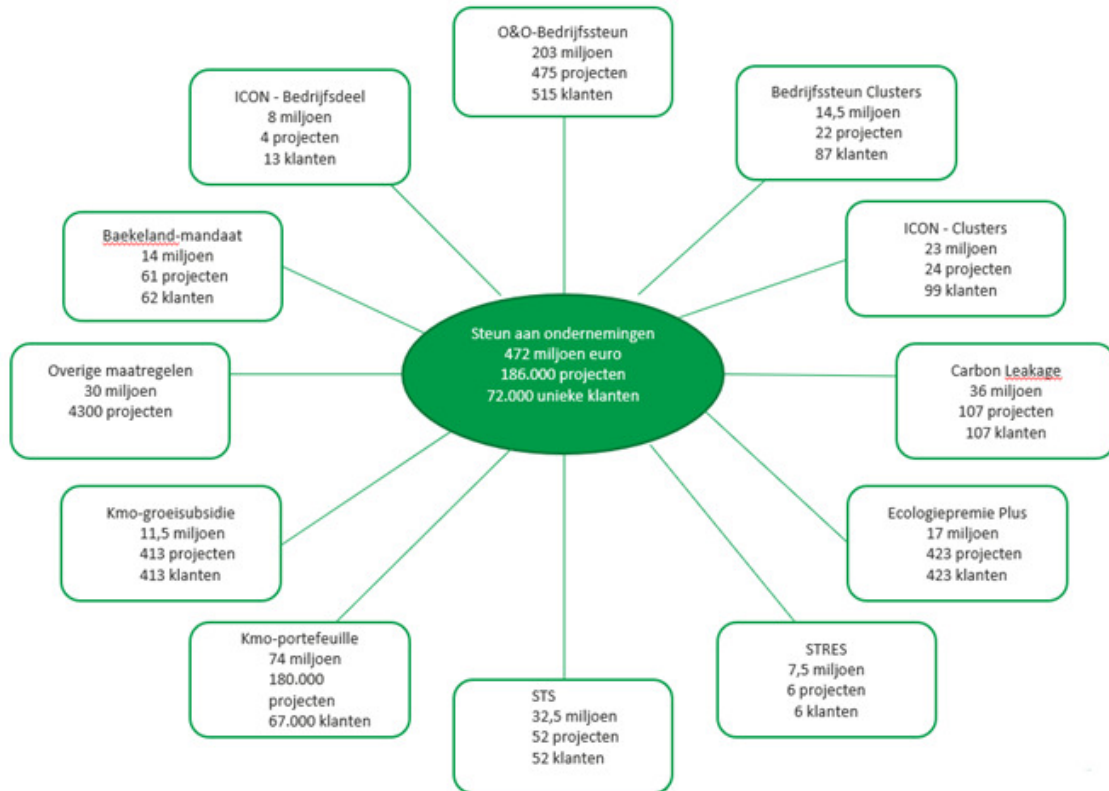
Steun aan ondernemingen
472 miljoen euro
186.000 projecten
72.000 unieke klanten

O&O-Bedrijfssteun
203 miljoen
475 projecten
515 klanten

Bedrijfssteun Clusters
14,5 miljoen
22 projecten
87 klanten

ICON - Clusters
23 miljoen
24 projecten
99 klanten

Carbon Leakage
36 miljoen
107 projecten
107 klanten

Ecologiepremie Plus
17 miljoen
423 projecten
423 klanten

STRES
7,5 miljoen
6 projecten
6 klanten

STS
32,5 miljoen
52 projecten
52 klanten

Kmo-portefeuille
74 miljoen
180.000 projecten
67.000 klanten

Kmo-groeisubsidie
11,5 miljoen
413 projecten
413 klanten

Overige maatregelen
30 miljoen
4300 projecten

Baekeland-mandaat
14 miljoen
61 projecten
62 klanten

ICON - Bedrijfsdeel
8 miljoen
4 projecten
13 klanten